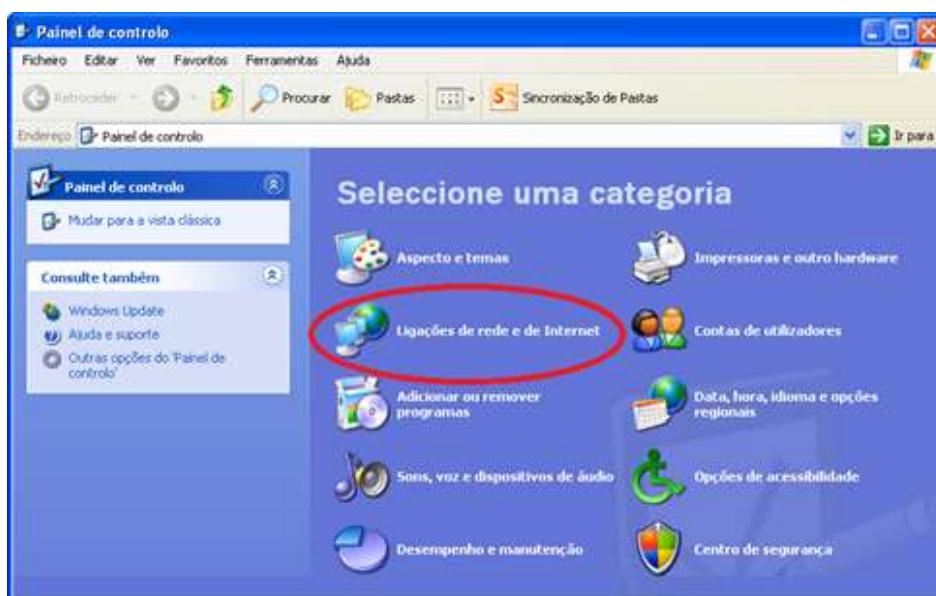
Painel de controlo

Ficheiro Editar Ver Favoritos Ferramentas Ajuda

Retroceder Procurar Pastas Sincronização de Pastas

Endereço Painel de controlo Ir para

Painel de controlo

Mudar para a vista clássica

Consulte também

Windows Update

Ajuda e suporte

Outras opções do 'Painel de controlo'

Seleccione uma categoria

Aspecto e temas

Impressoras e outro hardware

Ligações de rede e de Internet

Contas de utilizadores

Adicionar ou remover programas

Data, hora, idioma e opções regionais

Sons, voz e dispositivos de áudio

Opções de acessibilidade

Desempenho e manutenção

Centro de segurança